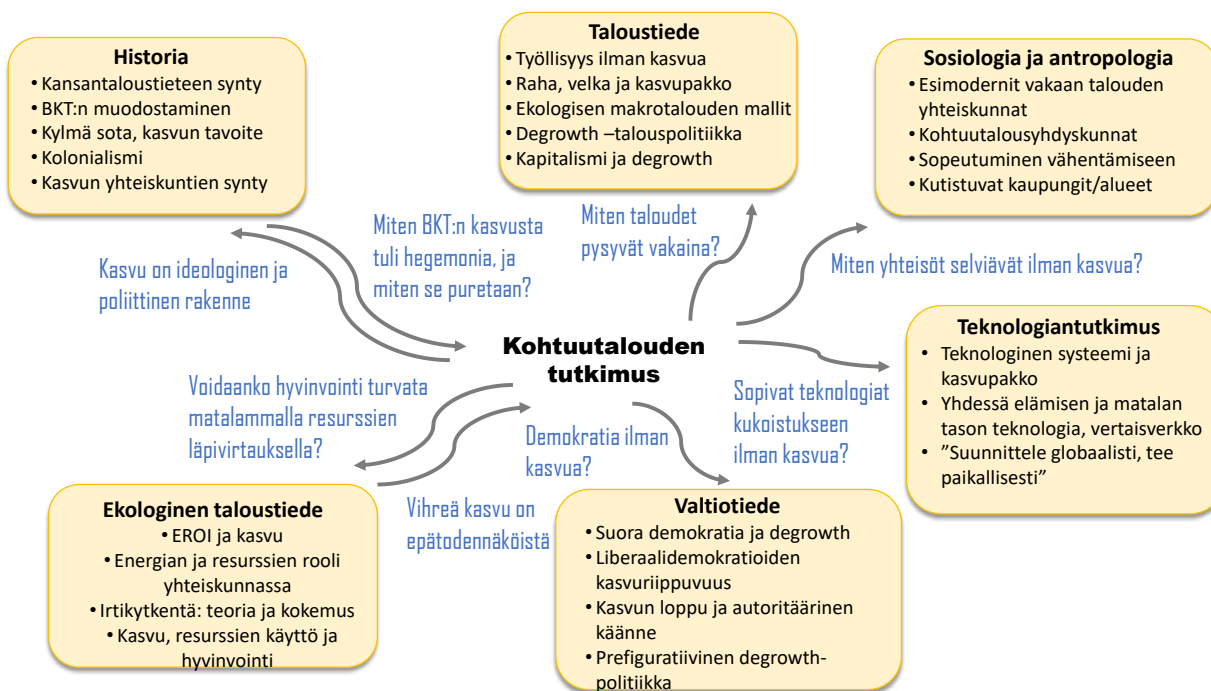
**Historia**
• Kansantaloustieteen synty
• BKT:n muodostaminen
• Kylmä sota, kasvun tavoite
• Kolonialismi
• Kasvun yhteiskuntien synty

**Taloustiede**
• Työllisyys ilman kasvua
• Raha, velka ja kasvupakko
• Ekologisen makrotalouden mallit
• Degrowth –talouspolitiikka
• Kapitalismi ja degrowth

**Sosiologia ja antropologia**
• Esimodernit vakaan talouden yhteiskunnat
• Kohtuutalousyhdyskunnat
• Sopeutuminen vähentämiseen
• Kutistuvat kaupungit/alueet

Miten BKT:n kasvusta tuli hegemonia, ja miten se puretaan?

Miten taloudet pysyvät vakaina?

Kasvu on ideologinen ja poliittinen rakenne

Miten yhteisöt selviävät ilman kasvua?

**Teknologiantutkimus**
• Teknologinen systeemi ja kasvupakko
• Yhdessä elämisen ja matalan tason teknologia, vertaisverkko
• ”Suunnittele globaalisti, tee paikallisesti”

**Kohtuutalouden tutkimus**

Voidaanko hyvinvointi turvata matalammalla resurssien läpivirtauksella?

Sopivat teknologiat kukoistukseen ilman kasvua?

Demokratia ilman kasvua?

Vihreä kasvu on epätodennäköistä

**Ekologinen taloustiede**
• EROI ja kasvu
• Energian ja resurssien rooli yhteiskunnassa
• Irtikytkentä: teoria ja kokemus
• Kasvu, resurssien käyttö ja hyvinvointi

**Valtiotiede**
• Suora demokratia ja degrowth
• Liberaalidemokratioiden kasvuriippuvuus
• Kasvun loppu ja autoritäärinen käänne
• Prefiguratiivinen degrowth-politiikka